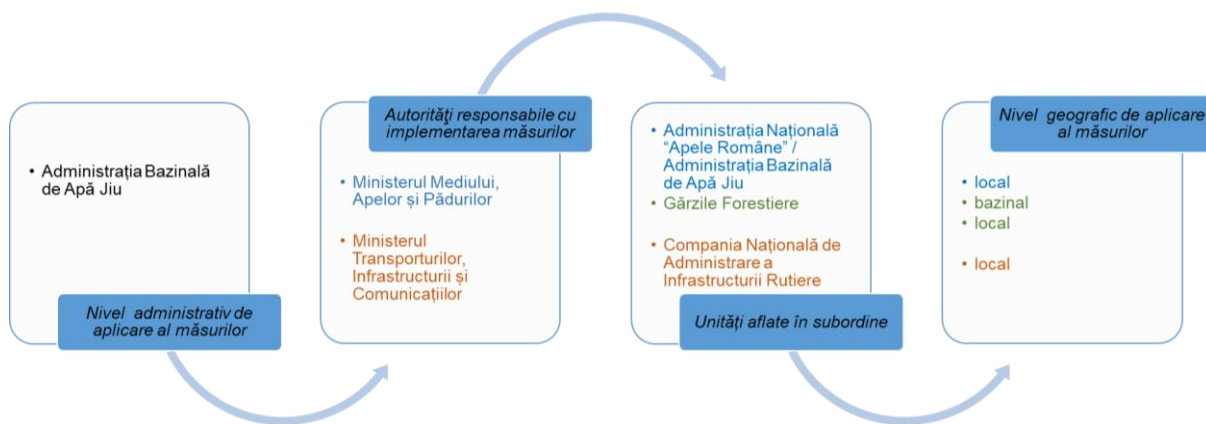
• Administrația Bazinală de Apă Jiu

Nivel administrativ de aplicare al măsurilor

Autorități responsabile cu implementarea măsurilor

• Ministerul Mediului, Apelor și Pădurilor

• Ministerul Transporturilor, Infrastructurii și Comunicațiilor

• Administrația Națională "Apele Române" / Administrația Bazinală de Apă Jiu
• Gărzile Forestiere

• Compania Națională de Administrare a Infrastructurii Rutiere

Unități aflate în subordine

Nivel geografic de aplicare al măsurilor

• local
• bazinal
• local

• local